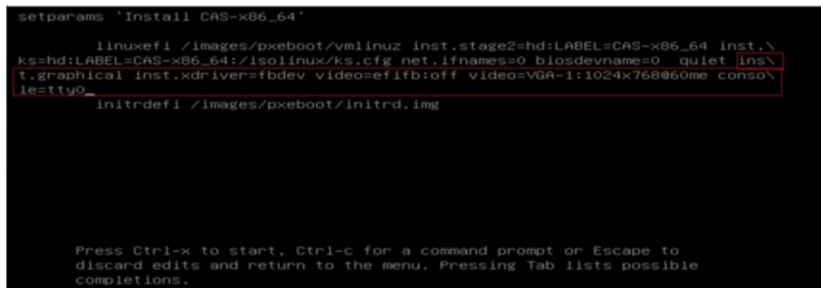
setparams 'Install CAS-x86_64'

linuxefi /images/pxeboot/vmlinuz inst.stage2=hd:LABEL=CAS-x86_64 inst.\ ks=hd:LABEL=CAS-x86_64:/isolinux/ks.cfg net.ifnames=0 biosdevname=0 quiet ins\ t.graphical inst.xdriver=fbdev video=efifb:off video=VGA-1:1024x768@60me conso\ le=tty0_
initrdefi /images/pxeboot/initrd.img

Press Ctrl-x to start, Ctrl-c for a command prompt or Escape to discard edits and return to the menu. Pressing Tab lists possible completions.